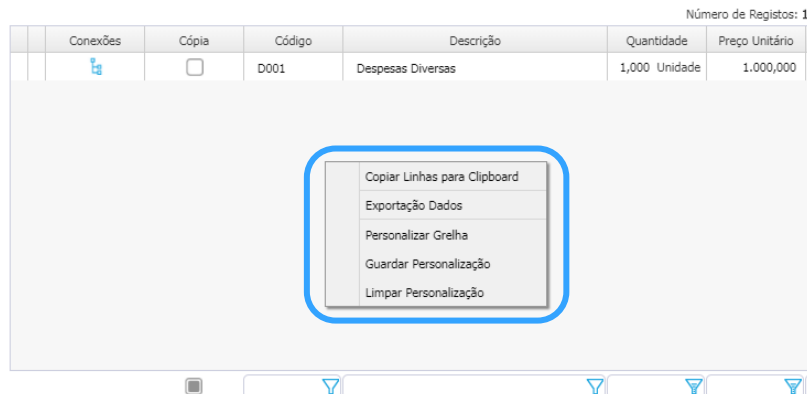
Número de Registos: 1

| | | Conexões | Cópia | Código | Descrição | Quantidade | Preço Unitário |
|---|---|---|---|---|---|---|---|
| | | | | D001 | Despesas Diversas | 1,000 Unidade | 1.000,000 |

Copiar Linhas para Clipboard
Exportação Dados
Personalizar Grelha
Guardar Personalização
Limpar Personalização